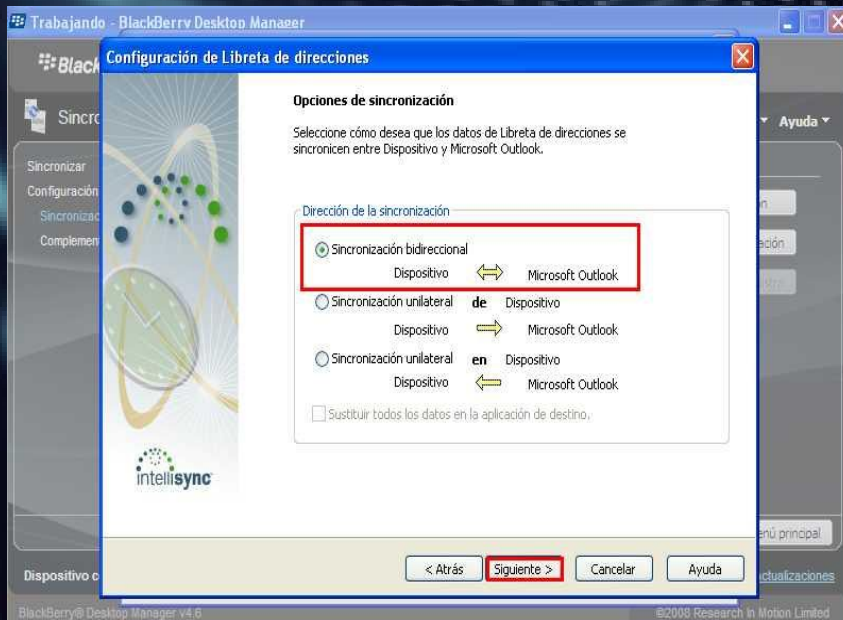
Trabajando - BlackBerry Desktop Manager

Black

Sincro

Ayuda

Sincronizar

Configuración

Sincroniza

Complemen

Configuración de Libreta de direcciones

Opciones de sincronización

Seleccione cómo desea que los datos de Libreta de direcciones se sincronicen entre Dispositivo y Microsoft Outlook.

Dirección de la sincronización

Sincronización bidireccional

Dispositivo Microsoft Outlook

Sincronización unilateral de Dispositivo

Dispositivo Microsoft Outlook

Sincronización unilateral en Dispositivo

Dispositivo Microsoft Outlook

Sustituir todos los datos en la aplicación de destino.

intellisync

< Atrás Siguiente > Cancelar Ayuda

nú principal

Dispositivo c

ctualizaciones

BlackBerry® Desktop Manager v4.6

©2008 Research In Motion Limited